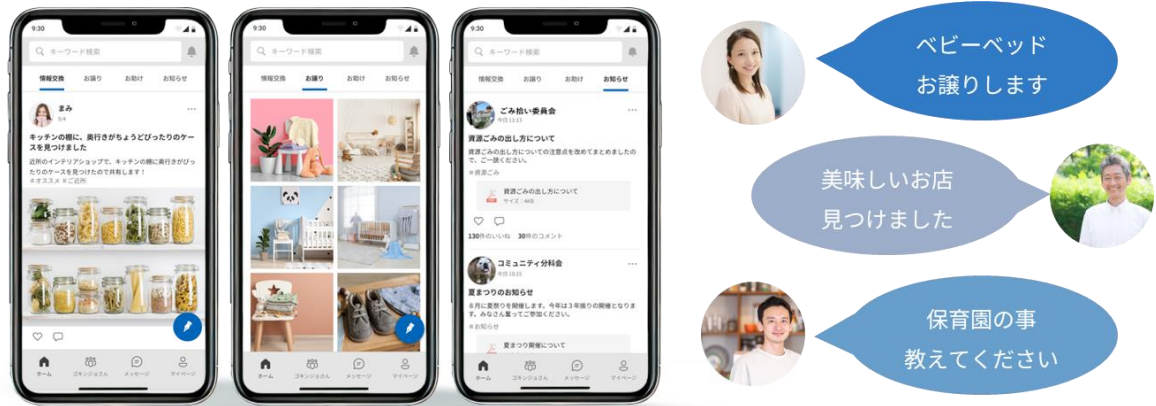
9:30

キーワード検索

情報交換 お譲り お助け お知らせ

まみ
9/4

キッチンの棚に、奥行きがちょうどぴったりのケースを見つけました

近所のインテリアショップで、キッチンの棚に奥行きがぴったりのケースを見つけたので共有します！
#オススメ #ご近所

ホーム ゴキンジョさん メッセージ マイページ

9:30

キーワード検索

情報交換 お譲り お助け お知らせ

ホーム ゴキンジョさん メッセージ マイページ

9:30

キーワード検索

情報交換 お譲り お助け お知らせ

ごみ拾い委員会
今日 11:13

資源ごみの出し方について

資源ごみの出し方についての注意点を改めてまとめましたので、ご一読ください。
#資源ごみ

資源ごみの出し方について
サイズ：4KB

130件のいいね 30件のコメント

コミュニティ分科会
今日 10:15

夏まつりのお知らせ

8月に夏祭りを開催します。今年は3年振りの開催となります。みなさん奮ってご参加ください！
#お知らせ

夏まつり開催について

ホーム ゴキンジョさん メッセージ マイページ

ベビーベッド
お譲りします

美味しいお店
見つけました

保育園の事
教えてください